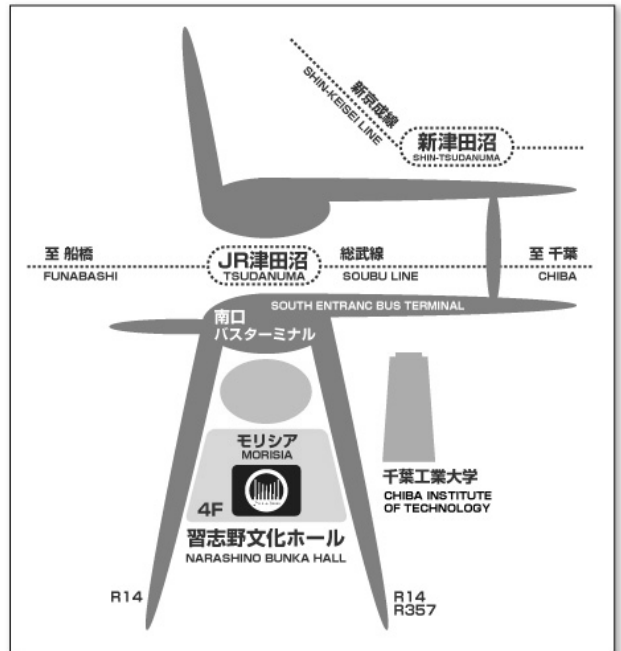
新京成線
SHIN-KEISEI LINE

新津田沼
SHIN-TSUDANUMA

至 船橋
FUNABASHI

JR津田沼
TSUDANUMA

総武線
SOUBU LINE

至 千葉
CHIBA

SOUTH ENTRANC BUS TERMINAL

南口
バスターミナル

モリシア
MORISIA

4F

習志野文化ホール
NARASHINO BUNKA HALL

千葉工業大学
CHIBA INSTITUTE OF TECHNOLOGY

R14

R14
R357